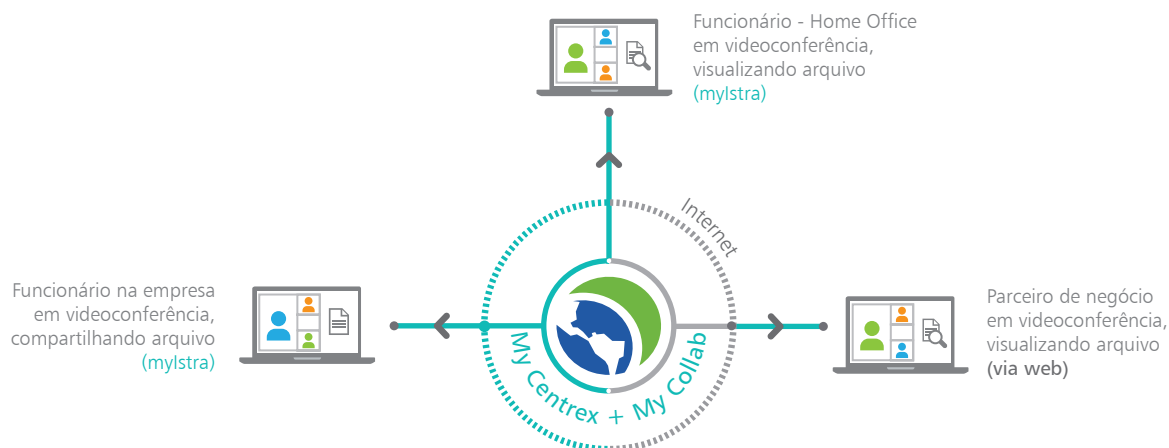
Funcionário - Home Office
em videoconferência,
visualizando arquivo
(myIstra)

Internet

Funcionário na empresa
em videoconferência,
compartilhando arquivo
(myIstra)

My Centrex + My Collab

Parceiro de negócio
em videoconferência,
visualizando arquivo
(via web)